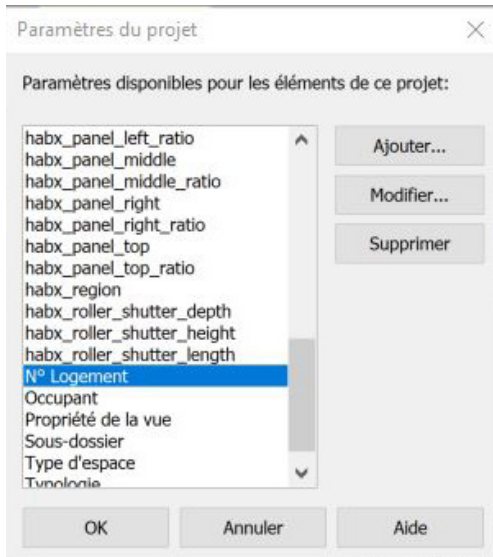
Paramètres du projet

Paramètres disponibles pour les éléments de ce projet:

habx_panel_left_ratio
habx_panel_middle
habx_panel_middle_ratio
habx_panel_right
habx_panel_right_ratio
habx_panel_top
habx_panel_top_ratio
habx_region
habx_roller_shutter_depth
habx_roller_shutter_height
habx_roller_shutter_length
N° Logement
Occupant
Propriété de la vue
Sous-dossier
Type d'espace
Typologie

Ajouter...
Modifier...
Supprimer

OK
Annuler
Aide